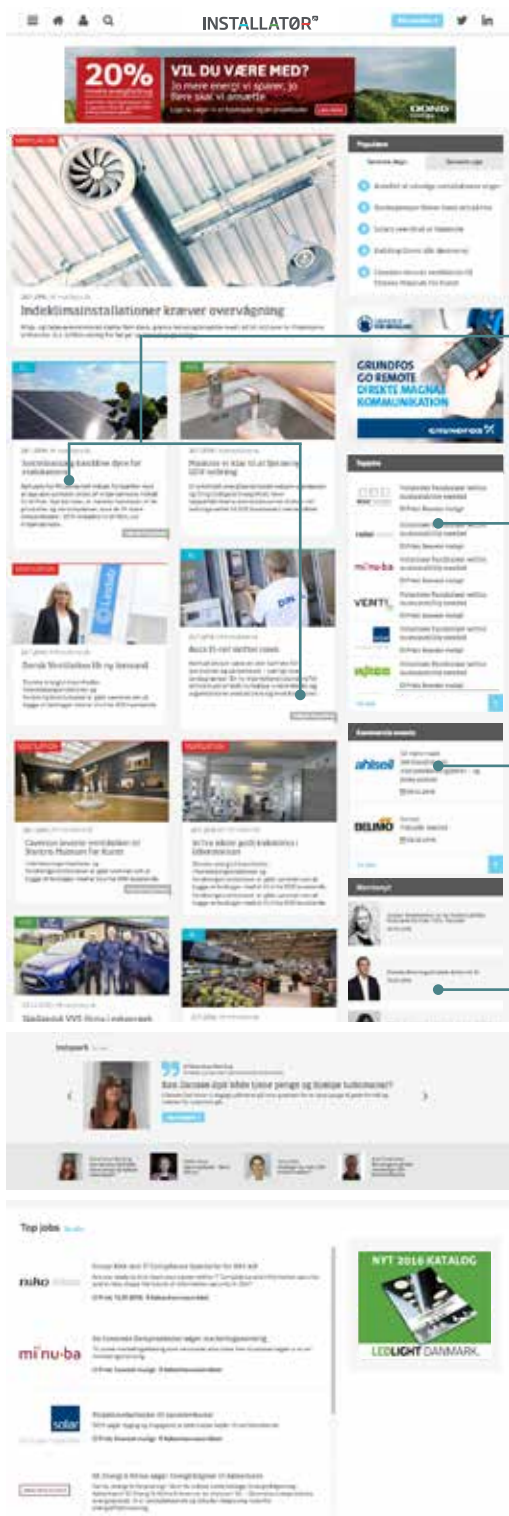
INSTALLATØR

20%

VIL DU VÆRE MED?

Jo mere energi vi sparer, jo flere spær vi ansætte

DONG

Indeklimainstallationer kræver overvågning

GRUNDFOS GO REMOTE DIREKTE MAGNA3 KOMMUNIKATION

GRUNDFOS

Populære

Jobs

nikō

solar

mi·nu·ba

VENTI

Kommende events

ahlsell

BELIMO

Top jobs

niko

mi·nu·ba

solar

NYT 2016 KATALOG

LEDLIGHT DANMARK